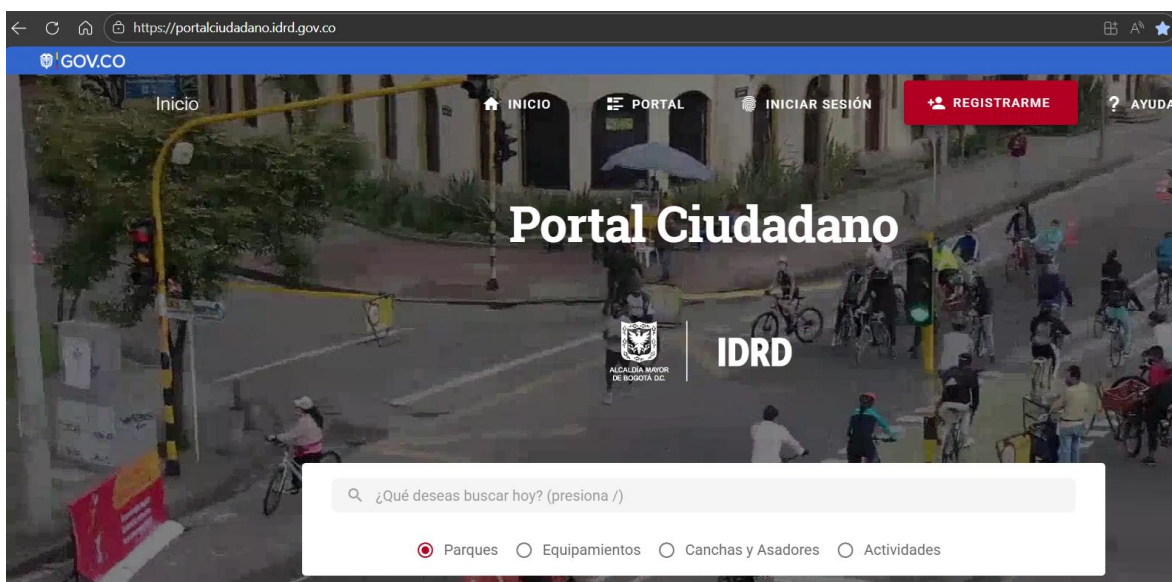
https://portalciudadano.idrd.gov.co

GOV.CO

Inicio

INICIO PORTAL INICIAR SESIÓN REGISTRARME AYUDA

Portal Ciudadano

ALCALDÍA MAYOR DE BOGOTÁ D.C.

IDRD

¿Qué deseas buscar hoy? (presiona /)

Parques Equipamientos Canchas y Asadores Actividades